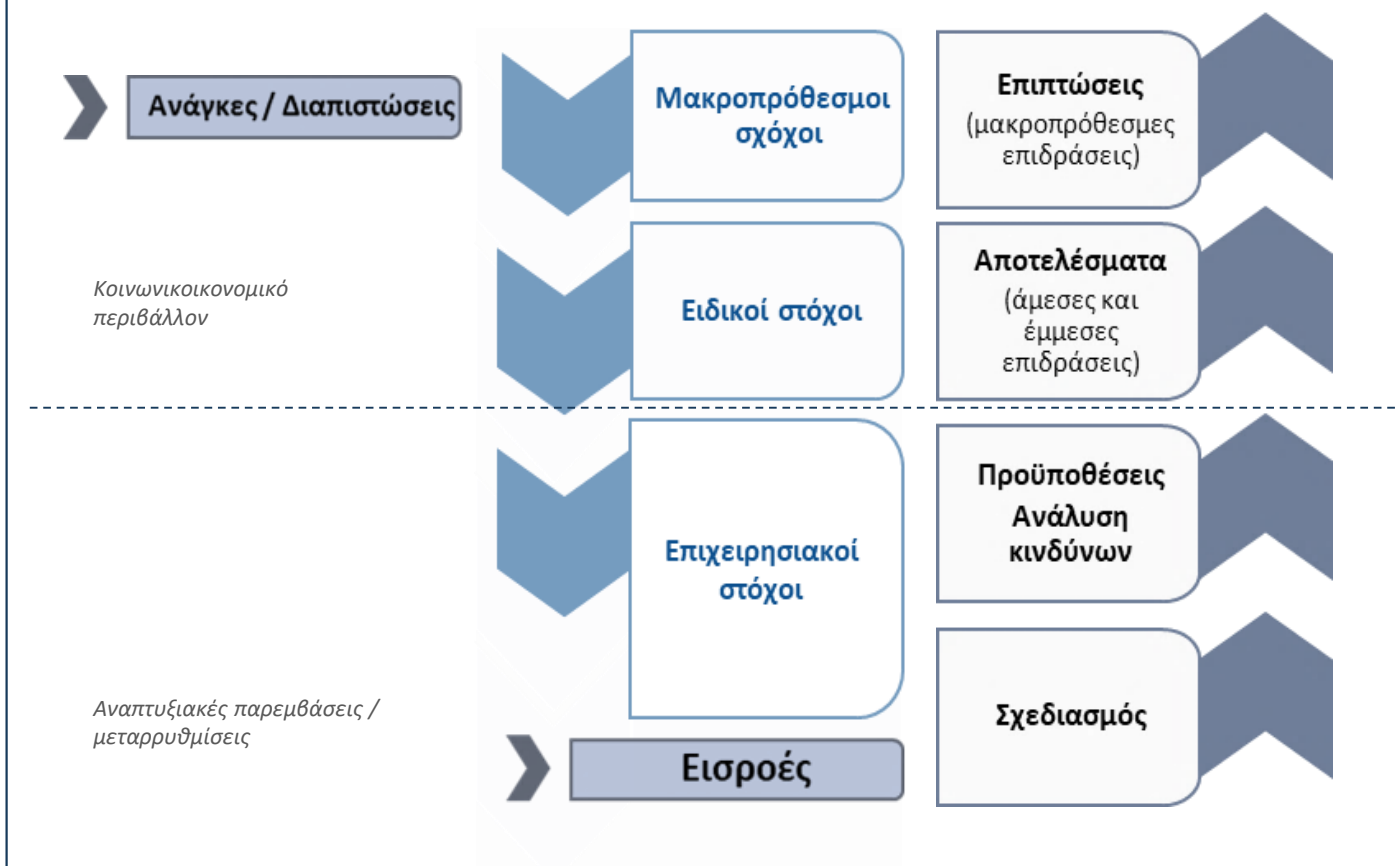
Ανάγκες / Διαπιστώσεις

Μακροπρόθεσμοι σχόχοι

Επιπτώσεις (μακροπρόθεσμες επιδράσεις)

Κοινωνικοικονομικό περιβάλλον

Ειδικοί στόχοι

Αποτελέσματα (άμεσες και έμμεσες επιδράσεις)

Επιχειρησιακοί στόχοι

Προϋποθέσεις Ανάλυση κινδύνων

Αναπτυξιακές παρεμβάσεις / μεταρρυθμίσεις

Σχεδιασμός

Εισροές